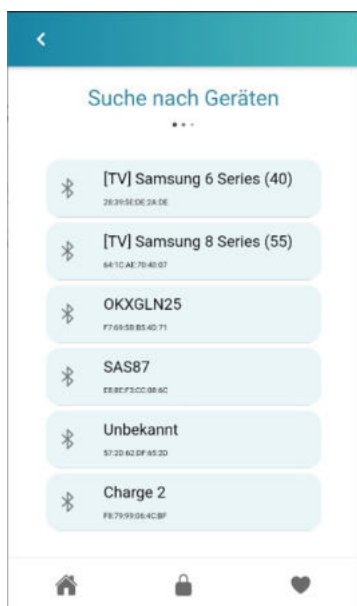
<

Suche nach Geräten

[TV] Samsung 6 Series (40)
28:39:5E:DE:2A:DE

[TV] Samsung 8 Series (55)
64:1C:AE:70:40:07

OKXGLN25
F7:69:58:B5:4D:71

SAS87
E8:8E:F3:CC:08:6C

Unbekannt
57:2D:62:DF:65:2D

Charge 2
F8:79:99:06:4C:BF